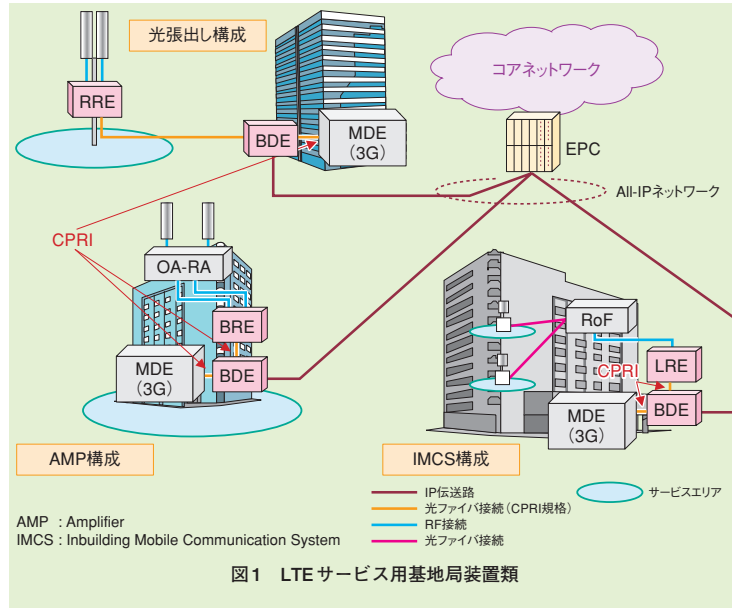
光張出し構成

RRE

BDE

MDE
(3G)

コアネットワーク

EPC

All-IPネットワーク

CPRI

OA-RA

BRE

MDE
(3G)

BDE

AMP構成

RoF

CPRI

LRE

MDE
(3G)

BDE

IMCS構成

IP伝送路
光ファイバ接続(CPRI規格)
RF接続
光ファイバ接続

サービスエリア

AMP : Amplifier
IMCS : Inbuilding Mobile Communication System

図1　LTEサービス用基地局装置類